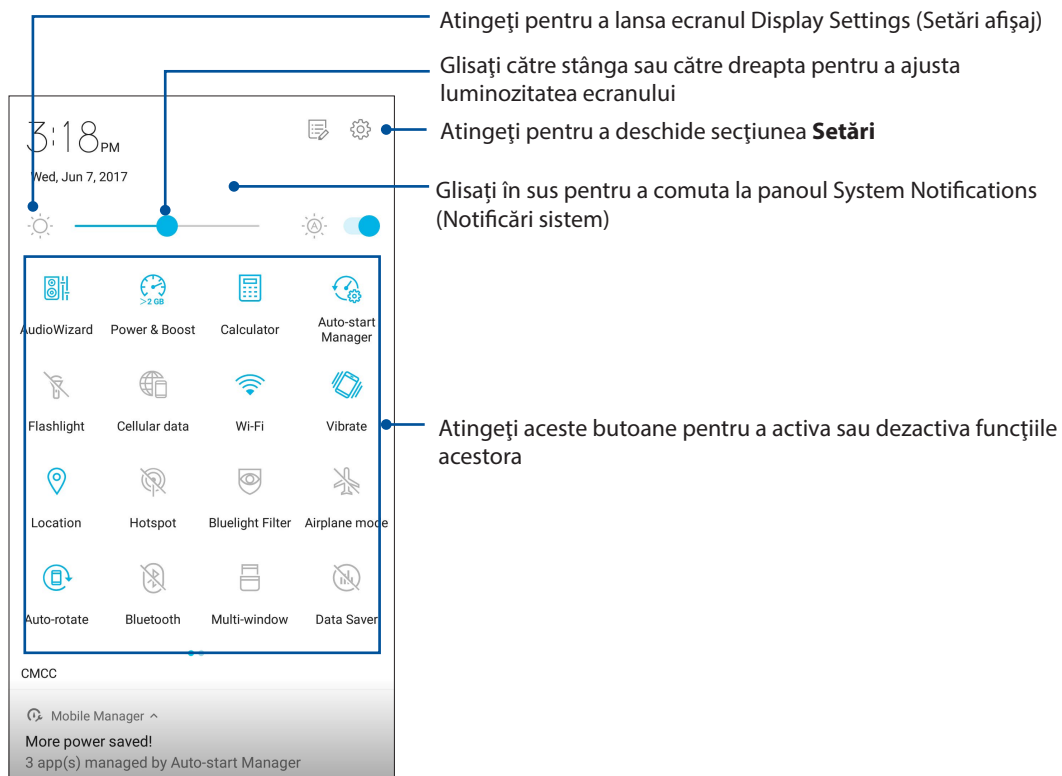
Atingeţi pentru a lansa ecranul Display Settings (Setări afişaj)

Glisaţi către stânga sau către dreapta pentru a ajusta luminozitatea ecranului

3:18 PM

Wed, Jun 7, 2017

Atingeţi pentru a deschide secţiunea **Setări**

Glisaţi în sus pentru a comuta la panoul System Notifications (Notificări sistem)

>2 GB

AudioWizard

Power & Boost

Calculator

Auto-start Manager

Flashlight

Cellular data

Wi-Fi

Vibrate

Atingeţi aceste butoane pentru a activa sau dezactiva funcţiile acestora

Location

Hotspot

Bluelight Filter

Airplane mode

Auto-rotate

Bluetooth

Multi-window

Data Saver

CMCC

Mobile Manager ^

More power saved!

3 app(s) managed by Auto-start Manager